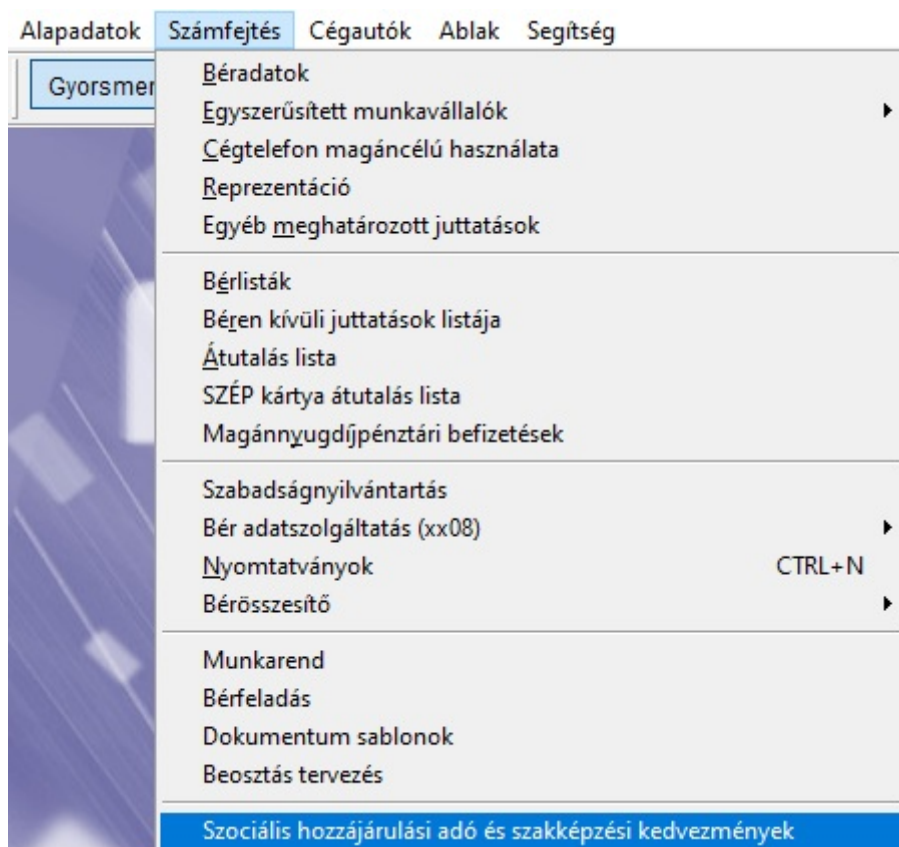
Alapadatok Számfejtés Cégautók Ablak Segítség

Gyorsmer

Béradatok
Egyszerűsített munkavállalók
Cégtelefon magáncélú használata
Reprezentáció
Egyéb meghatározott juttatások

Bérlisták
Béren kívüli juttatások listája
Átutalás lista
SZÉP kártya átutalás lista
Magánnyugdíjpénztári befizetések

Szabadságnyilvántartás
Bér adatszolgáltatás (xx08)
Nyomtatványok CTRL+N
Bérösszesítő

Munkarend
Bérfeladás
Dokumentum sablonok
Beosztás tervezés

Szociális hozzájárulási adó és szakképzési kedvezmények